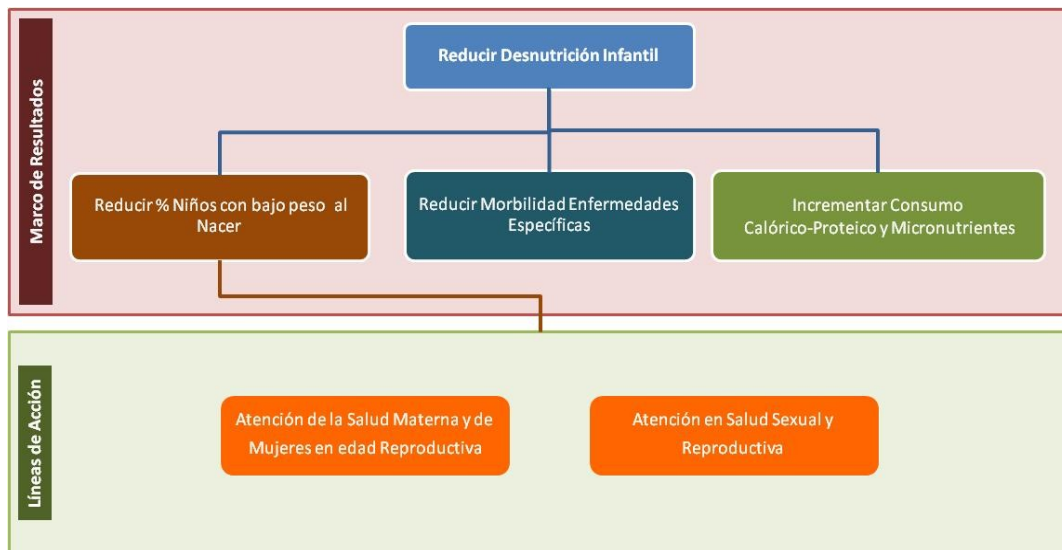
Marco de Resultados

Reducir Desnutrición Infantil

Reducir % Niños con bajo peso al Nacer

Reducir Morbilidad Enfermedades Específicas

Incrementar Consumo Calórico-Proteico y Micronutrientes

Líneas de Acción

Atención de la Salud Materna y de Mujeres en edad Reproductiva

Atención en Salud Sexual y Reproductiva